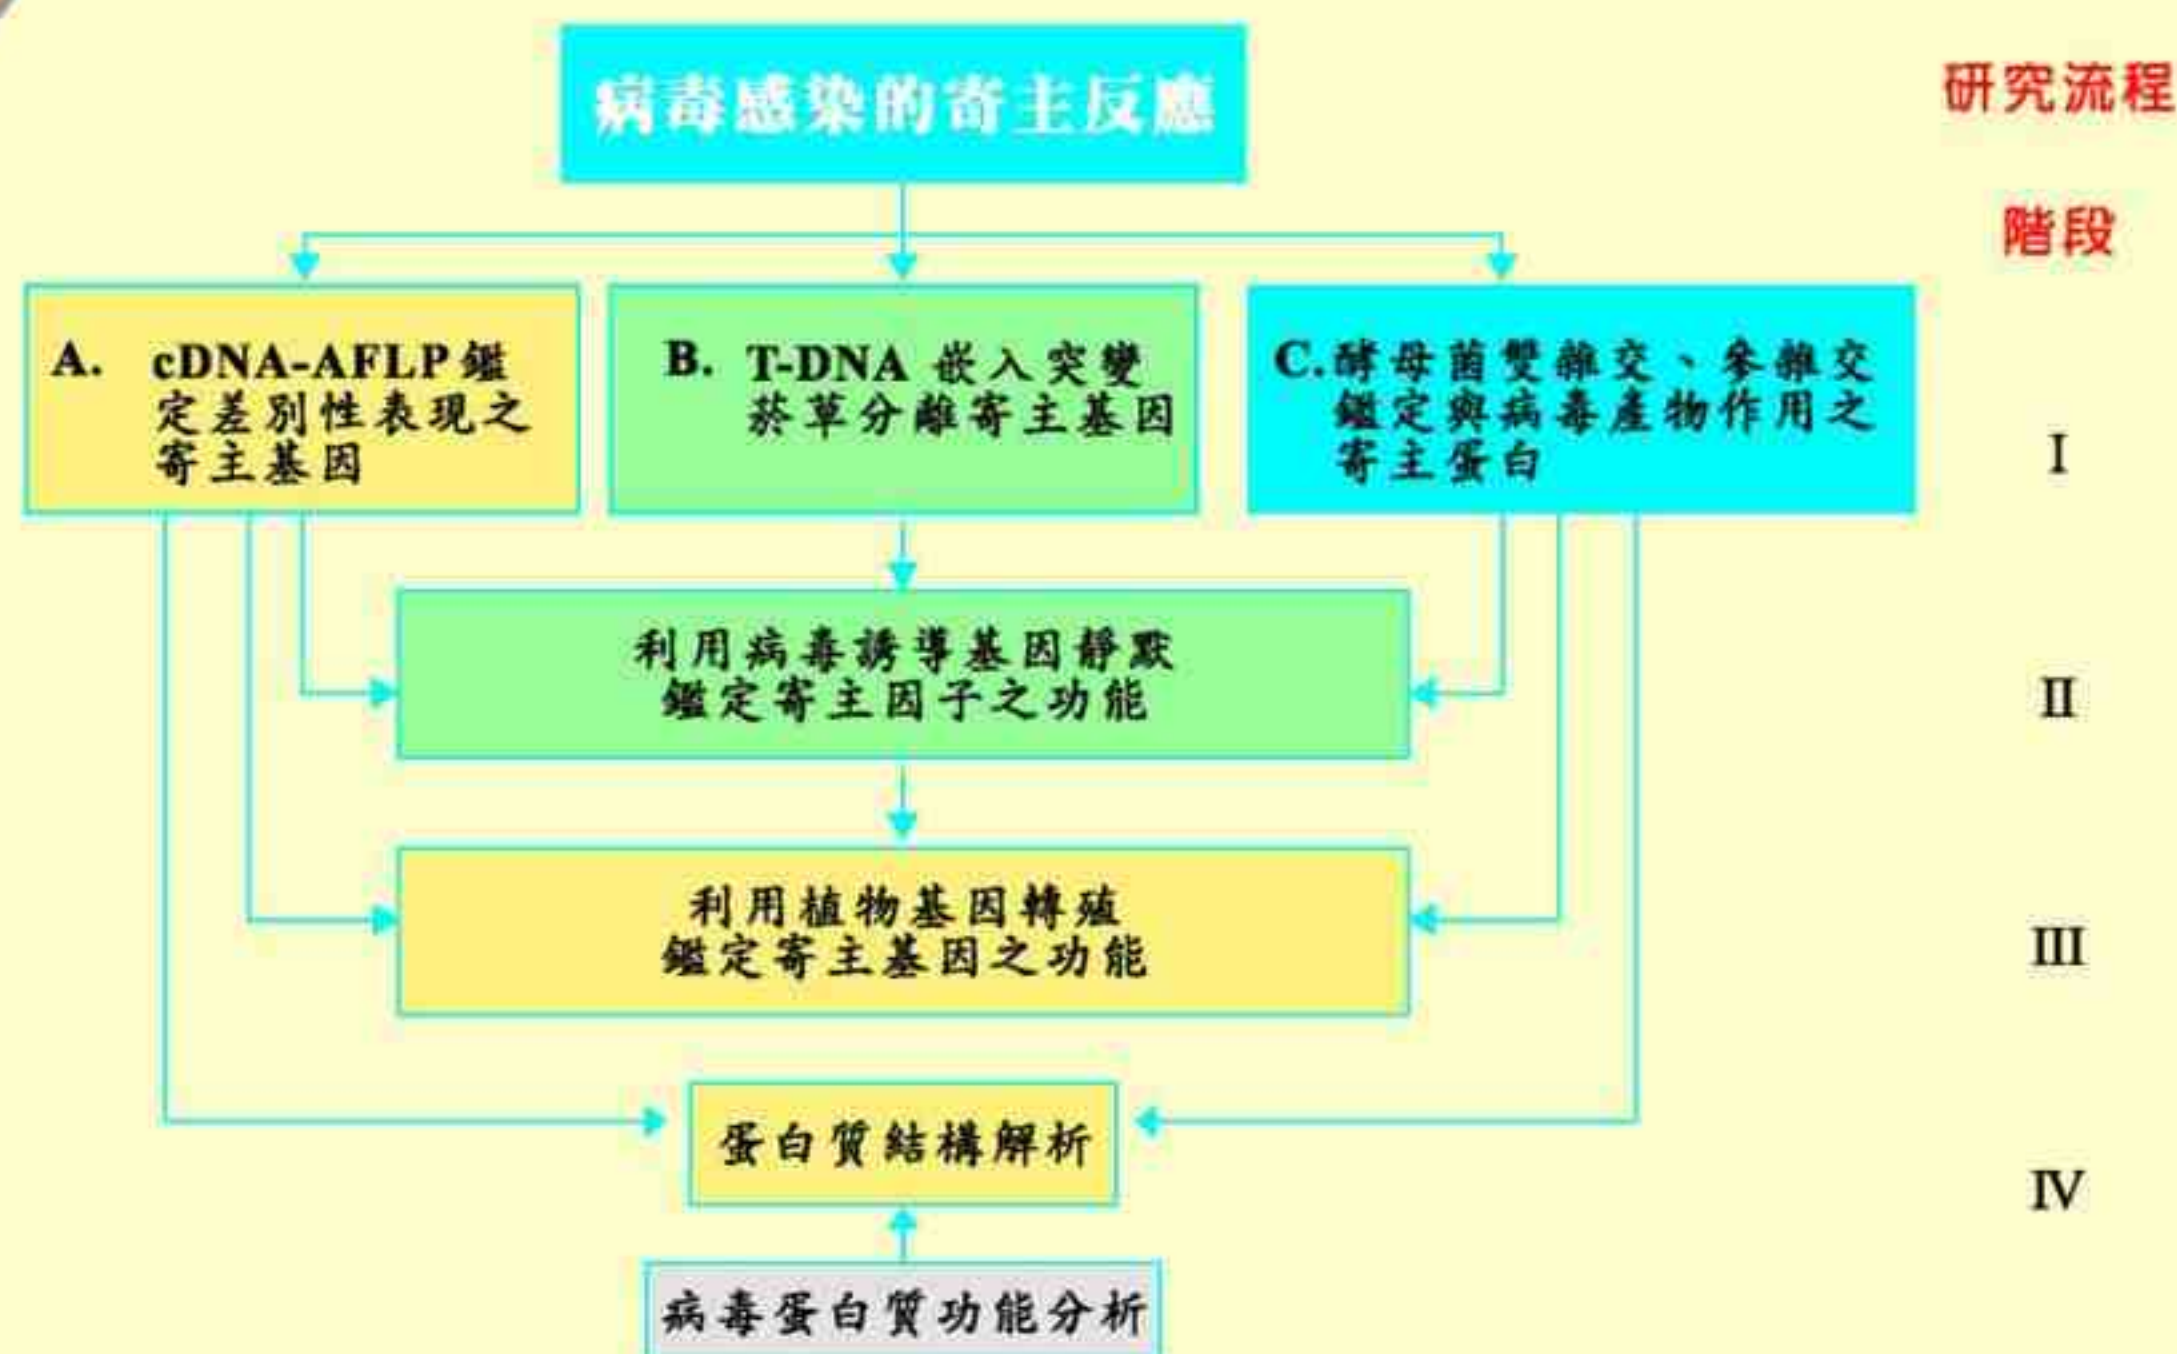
病毒感染的寄主反應

研究流程

階段

A. cDNA-AFLP 鑑定差別性表現之寄主基因

B. T-DNA 嵌入突變菸草分離寄主基因

C.酵母菌雙雜交、參雜交鑑定與病毒產物作用之寄主蛋白

I

利用病毒誘導基因靜默鑑定寄主因子之功能

II

利用植物基因轉殖鑑定寄主基因之功能

III

蛋白質結構解析

IV

病毒蛋白質功能分析